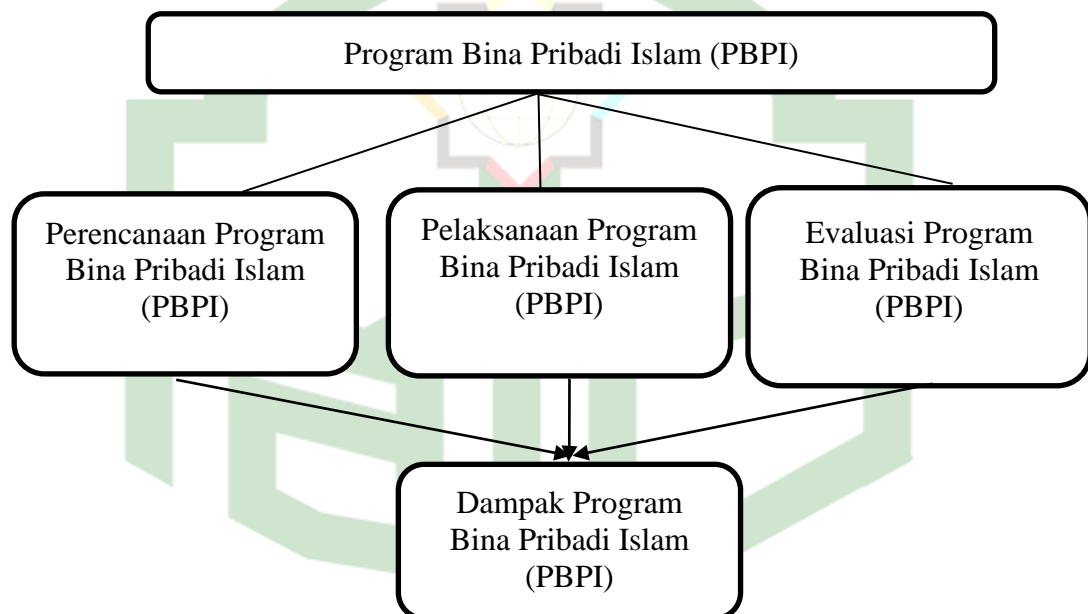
Program Bina Pribadi Islam (PBPI)

Perencanaan Program Bina Pribadi Islam (PBPI)

Pelaksanaan Program Bina Pribadi Islam (PBPI)

Evaluasi Program Bina Pribadi Islam (PBPI)

Dampak Program Bina Pribadi Islam (PBPI)